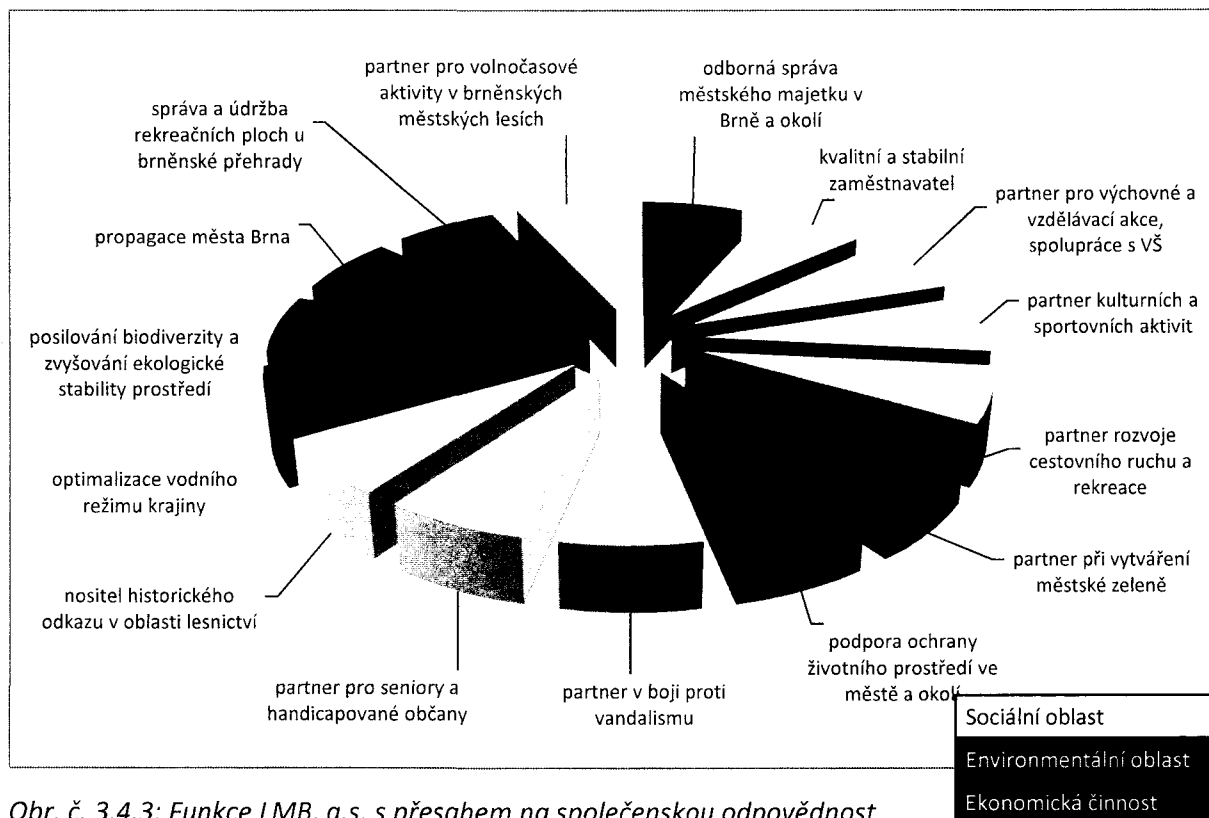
partner pro volnočasové aktivity v brněnských městských lesích

odborná správa městského majetku v Brně a okolí

správa a údržba rekreačních ploch u brněnské přehrady

kvalitní a stabilní zaměstnavatel

partner pro výchovné a vzdělávací akce, spolupráce s VŠ

propagace města Brna

partner kulturních a sportovních aktivit

posilování biodiverzity a zvyšování ekologické stability prostředí

partner rozvoje cestovního ruchu a rekreace

optimalizace vodního režimu krajiny

partner při vytváření městské zeleně

nositel historického odkazu v oblasti lesnictví

podpora ochrany životního prostředí ve městě a okol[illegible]

partner pro seniory a handicapované občany

partner v boji proti vandalismu

Sociální oblast

Environmentální oblast

Ekonomická činnost

Obr. č. 3.4.3: Funkce LMB, a.s. s přesahem na společenskou odpovědnost